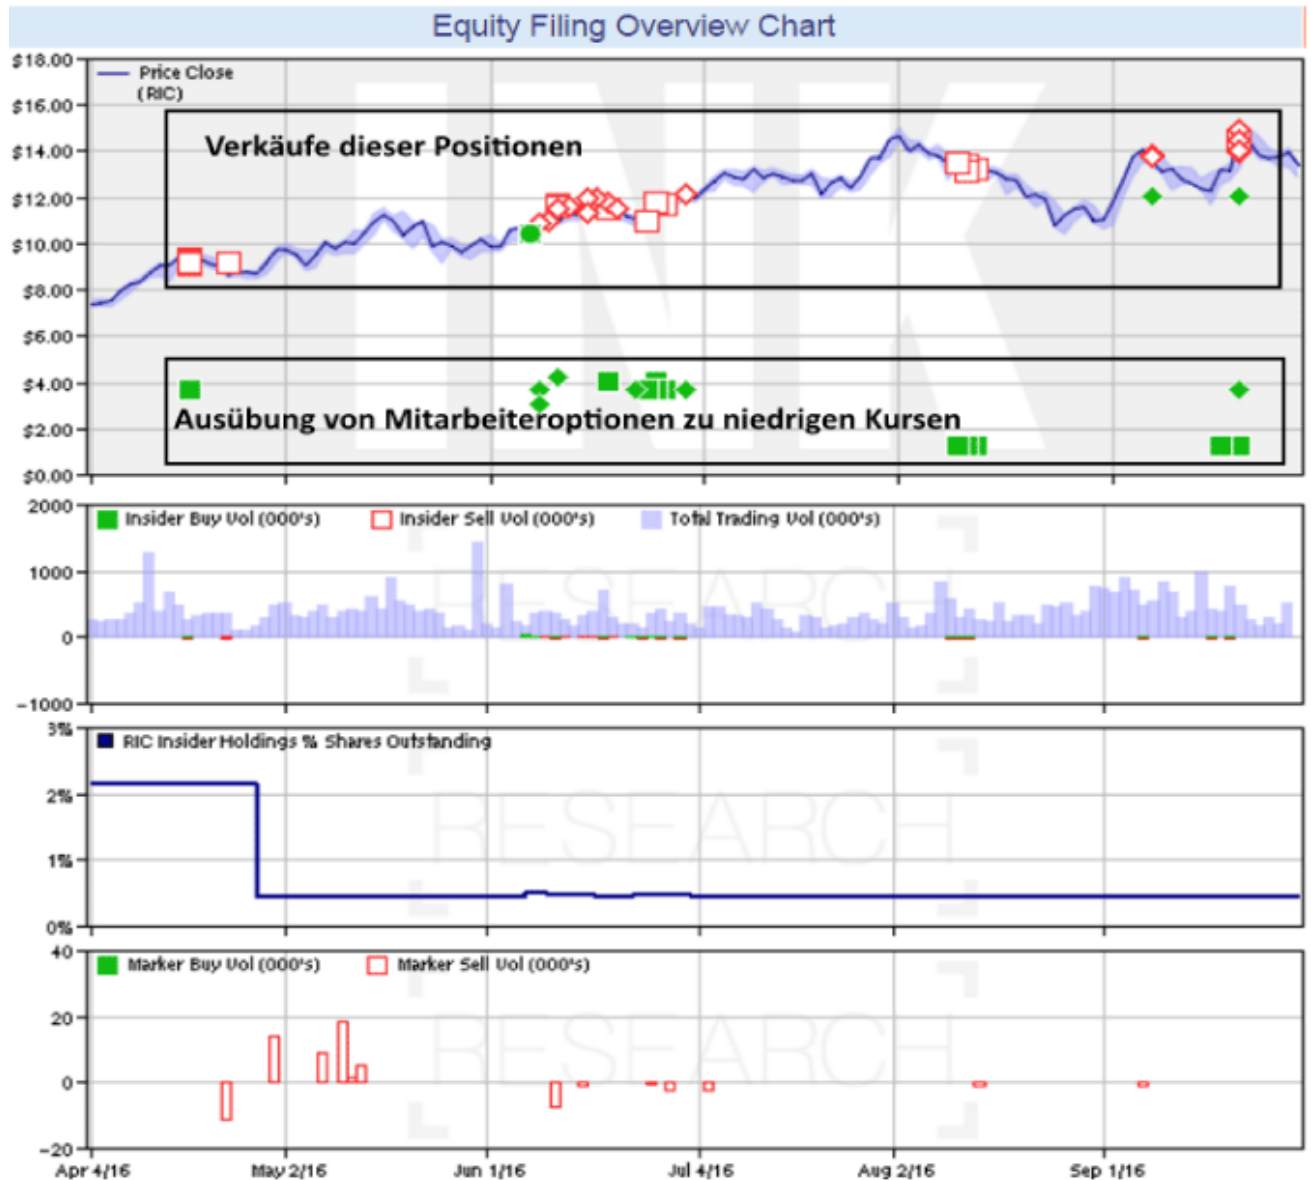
Equity Filing Overview Chart

$18.00
$16.00
$14.00
$12.00
$10.00
$8.00
$6.00
$4.00
$2.00
$0.00

Price Close (RIC)

Verkäufe dieser Positionen

Ausübung von Mitarbeiteroptionen zu niedrigen Kursen

2000
1000
0
−1000

Insider Buy Vol (000's)
Insider Sell Vol (000's)
Total Trading Vol (000's)

3%
2%
1%
0%

RIC Insider Holdings % Shares Outstanding

40
20
0
−20

Marker Buy Vol (000's)
Marker Sell Vol (000's)

Apr 4/16
May 2/16
Jun 1/16
Jul 4/16
Aug 2/16
Sep 1/16

INK RESEARCH